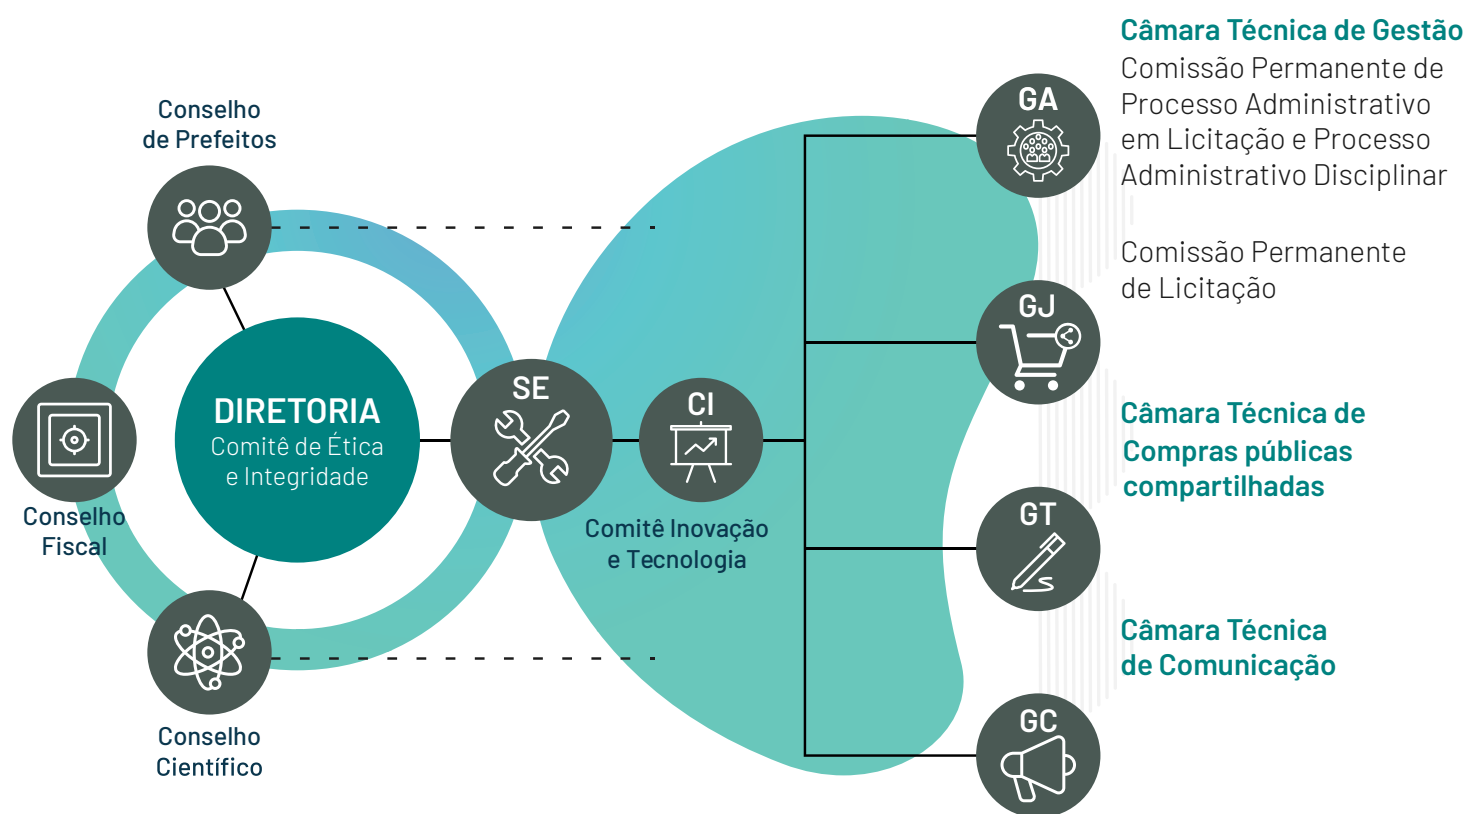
Conselho de Prefeitos

Conselho Fiscal

DIRETORIA
Comitê de Ética e Integridade

Conselho Científico

SE

CI

Comitê Inovação e Tecnologia

GA

GJ

GT

GC

Câmara Técnica de Gestão
Comissão Permanente de Processo Administrativo em Licitação e Processo Administrativo Disciplinar

Comissão Permanente de Licitação

Câmara Técnica de Compras públicas compartilhadas

Câmara Técnica de Comunicação